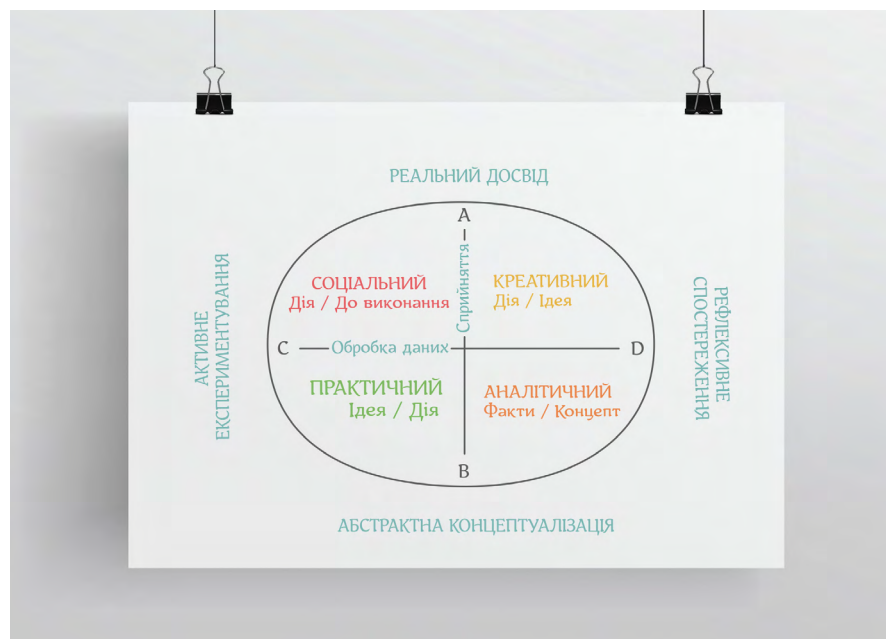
РЕАЛЬНИЙ ДОСВІД

АКТИВНЕ ЕКСПЕРИМЕНТУВАННЯ

A

Сприйняття

СОЦІАЛЬНИЙ
Дія / До виконання

КРЕАТИВНИЙ
Дія / Ідея

C

Обробка даних

D

ПРАКТИЧНИЙ
Ідея / Дія

АНАЛІТИЧНИЙ
Факти / Концепт

B

РЕФЛЕКСИВНЕ СПОСТЕРЕЖЕННЯ

АБСТРАКТНА КОНЦЕПТУАЛІЗАЦІЯ